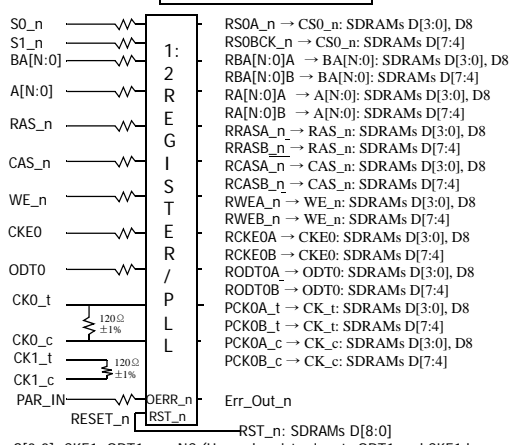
S0_n
S1_n
BA[N:0]
A[N:0]
RAS_n
CAS_n
WE_n
CKE0
ODT0
CK0_t
CK0_c
CK1_t
CK1_c
PAR_IN
RESET_n

120Ω ±1%
120Ω ±1%

1:2 REGISTER/PLL

QERR_n
RST_n

RS0A_n → CS0_n: SDRAMs D[3:0], D8
RS0BCK_n → CS0_n: SDRAMs D[7:4]
RBA[N:0]A → BA[N:0]: SDRAMs D[3:0], D8
RBA[N:0]B → BA[N:0]: SDRAMs D[7:4]
RA[N:0]A → A[N:0]: SDRAMs D[3:0], D8
RA[N:0]B → A[N:0]: SDRAMs D[7:4]
RRASA_n → RAS_n: SDRAMs D[3:0], D8
RRASB_n → RAS_n: SDRAMs D[7:4]
RCASA_n → CAS_n: SDRAMs D[3:0], D8
RCASB_n → CAS_n: SDRAMs D[7:4]
RWEA_n → WE_n: SDRAMs D[3:0], D8
RWEB_n → WE_n: SDRAMs D[7:4]
RCKE0A → CKE0: SDRAMs D[3:0], D8
RCKE0B → CKE0: SDRAMs D[7:4]
RODT0A → ODT0: SDRAMs D[3:0], D8
RODT0B → ODT0: SDRAMs D[7:4]
PCK0A_t → CK_t: SDRAMs D[3:0], D8
PCK0B_t → CK_t: SDRAMs D[7:4]
PCK0A_c → CK_c: SDRAMs D[3:0], D8
PCK0B_c → CK_c: SDRAMs D[7:4]

Err_Out_n

RST_n: SDRAMs D[8:0]

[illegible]